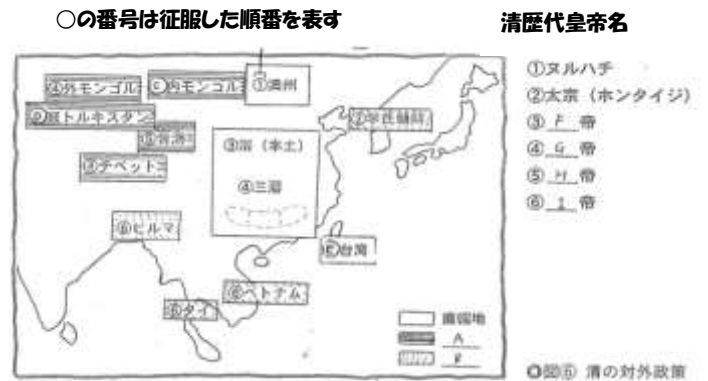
○の番号は征服した順番を表す

清歴代皇帝名

④外モンゴル
①内モンゴル
①満州
⑥東トルキスタン
⑥青海
⑤チベット
②朝鮮
③明（本土）
④三藩
⑥ビルマ
④台湾
⑥ベトナム
⑥タイ
直轄地
A
E

①ヌルハチ
②太宗（ホンタイジ）
③ F 帝
④ G 帝
⑤ H 帝
⑥ I 帝

◎図⑤ 清の対外政策